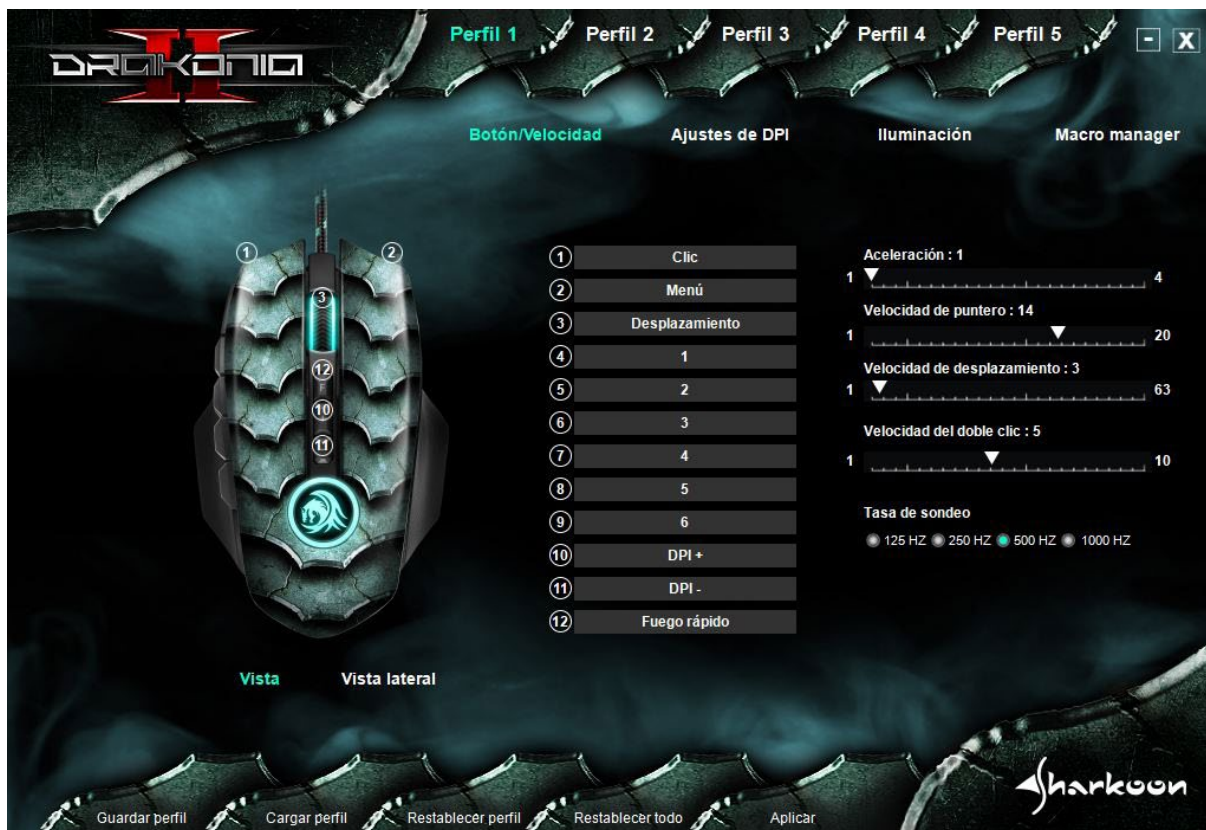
DRAKONIA II

Perfil 1 Perfil 2 Perfil 3 Perfil 4 Perfil 5 - X

Botón/Velocidad Ajustes de DPI Iluminación Macro manager

1 2 3 12 10 11

1 Clic
2 Menú
3 Desplazamiento
4 1
5 2
6 3
7 4
8 5
9 6
10 DPI +
11 DPI -
12 Fuego rápido

Aceleración : 1
1 4

Velocidad de puntero : 14
1 20

Velocidad de desplazamiento : 3
1 63

Velocidad del doble clic : 5
1 10

Tasa de sondeo
125 HZ 250 HZ 500 HZ 1000 HZ

Vista Vista lateral

Sharkoon

Guardar perfil Cargar perfil Restablecer perfil Restablecer todo Aplicar